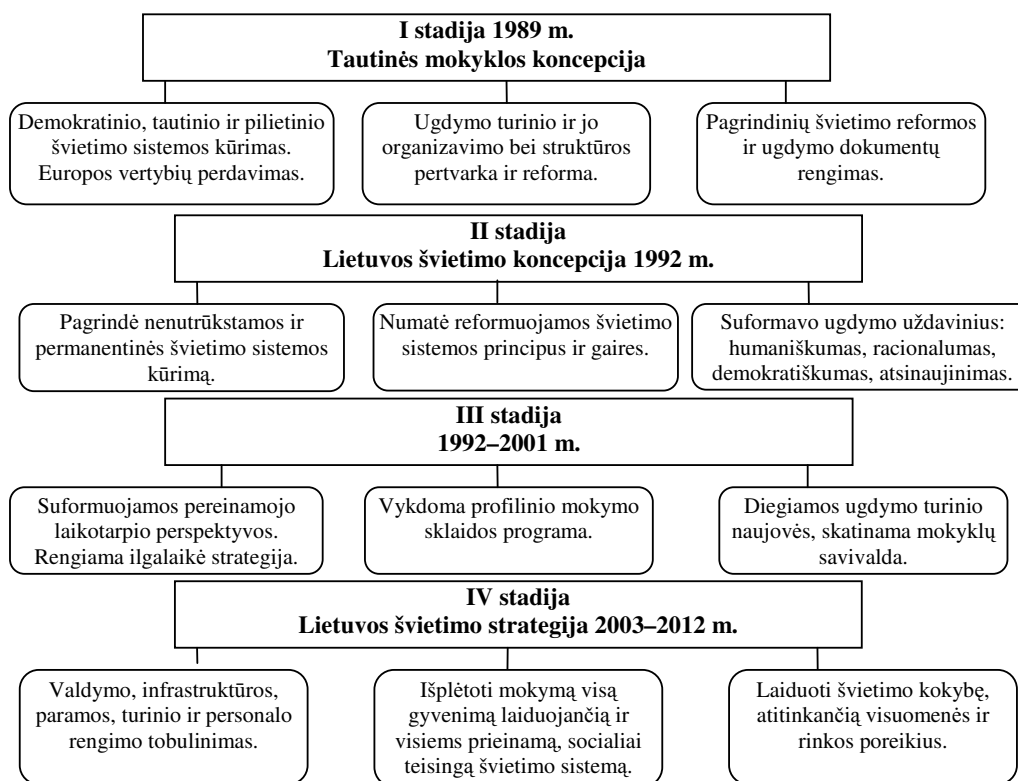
I stadija 1989 m.
Tautinės mokyklos koncepcija

Demokratinio, tautinio ir pilietinio švietimo sistemos kūrimas. Europos vertybių perdavimas.

Ugdymo turinio ir jo organizavimo bei struktūros pertvarka ir reforma.

Pagrindinių švietimo reformos ir ugdymo dokumentų rengimas.

II stadija
Lietuvos švietimo koncepcija 1992 m.

Pagrindė nenutrūkstamos ir permanentinės švietimo sistemos kūrimą.

Numatė reformuojamos švietimo sistemos principus ir gaires.

Suformavo ugdymo uždavinius: humaniškumas, racionalumas, demokratiškumas, atsinaujinimas.

III stadija
1992–2001 m.

Suformuojamos pereinamojo laikotarpio perspektyvos. Rengiama ilgalaikė strategija.

Vykdoma profilinio mokymo sklaidos programa.

Diegiamos ugdymo turinio naujovės, skatinama mokyklų savivalda.

IV stadija
Lietuvos švietimo strategija 2003–2012 m.

Valdymo, infrastruktūros, paramos, turinio ir personalo rengimo tobulinimas.

Išplėtoti mokymą visą gyvenimą laiduojančią ir visiems prieinamą, socialiai teisingą švietimo sistemą.

Laiduoti švietimo kokybę, atitinkančią visuomenės ir rinkos poreikius.